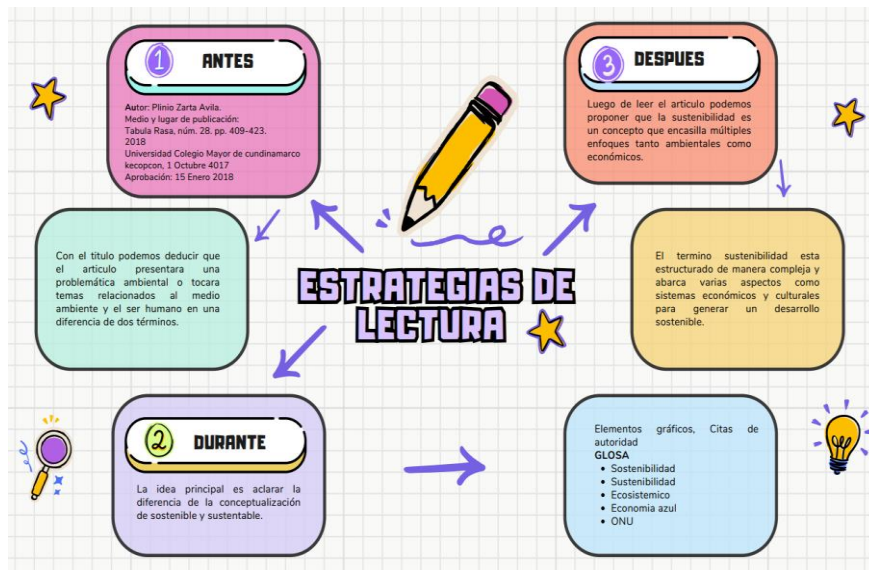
1 ANTES

**Autor**: Plinio Zarta Avila.
Medio y lugar de publicación:
Tabula Rasa, núm. 28, pp. 409-423, 2018
Universidad Colegio Mayor de cundinamarco
kecopcon, 1 Octubre 4017
Aprobación: 15 Enero 2018

Con el titulo podemos deducir que el articulo presentara una problemática ambiental o tocara temas relacionados al medio ambiente y el ser humano en una diferencia de dos términos.

ESTRATEGIAS DE LECTURA

2 DURANTE

La idea principal es aclarar la diferencia de la conceptualización de sostenible y sustentable.

3 DESPUES

Luego de leer el articulo podemos proponer que la sustenibilidad es un concepto que encasilla múltiples enfoques tanto ambientales como económicos.

El termino sustenibilidad esta estructurado de manera compleja y abarca varias aspectos como sistemas económicos y culturales para generar un desarrollo sostenible.

Elementos gráficos, Citas de autoridad
**GLOSA**
- Sostenibilidad
- Sustentibilidad
- Ecosistemico
- Economia azul
- ONU